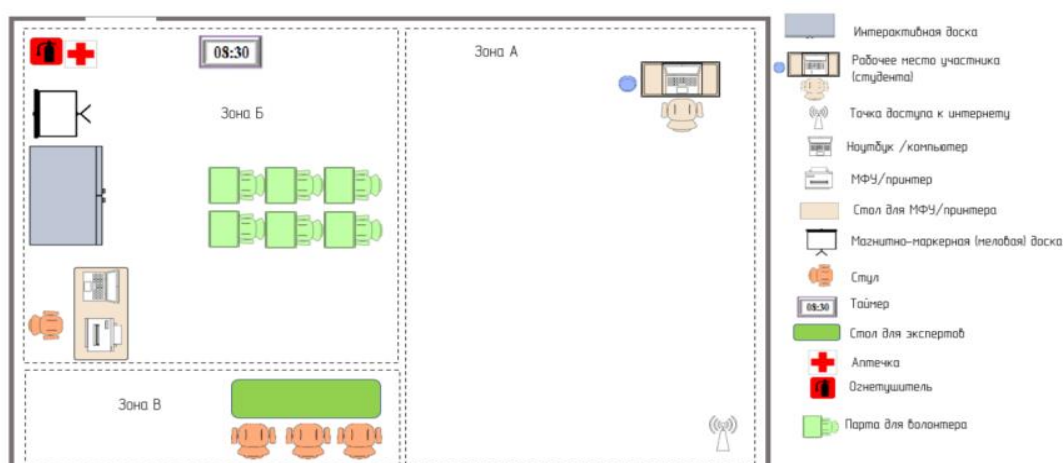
08:30

Зона А

Зона Б

Зона В

Интерактивная доска

Рабочее место участника (студента)

Точка доступа к интернету

Ноутбук /компьютер

МФУ/принтер

Стол для МФУ/принтера

Магнитно-маркерная (меловая) доска

Стул

08:30 Таймер

Стол для экспертов

Аптечка

Огнетушитель

Парта для волонтера